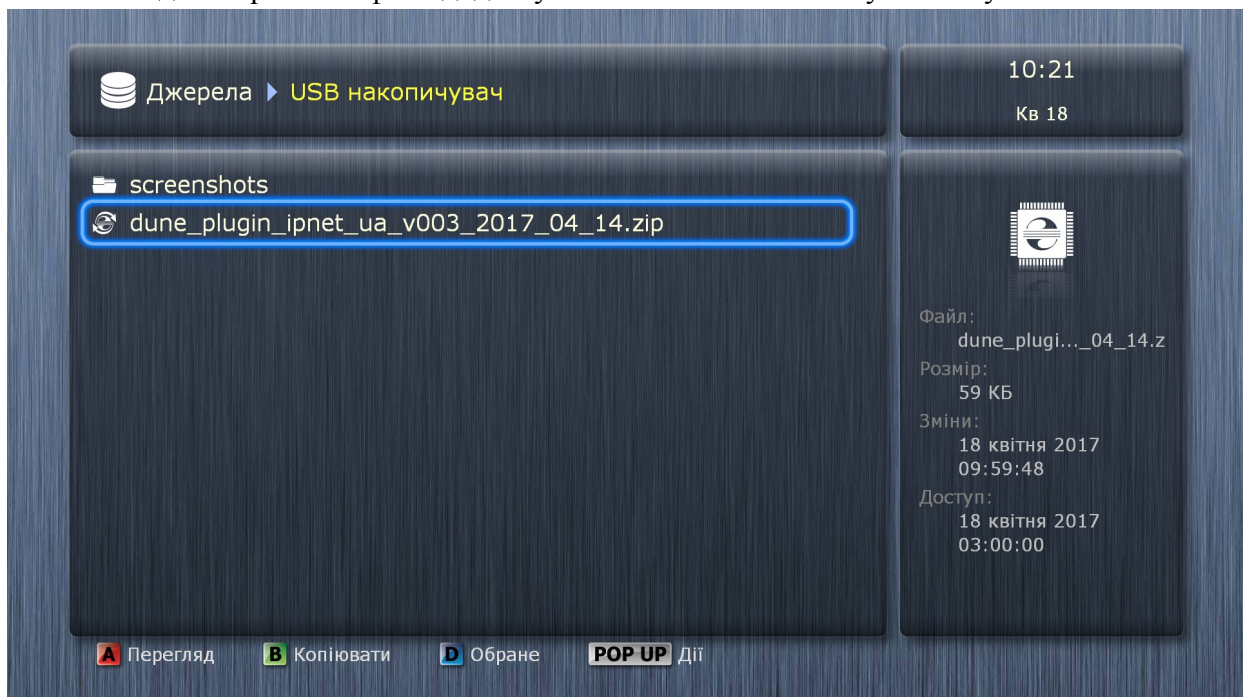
Джерела USB накопичувач

10:21
Кв 18

screenshots
dune_plugin_ipnet_ua_v003_2017_04_14.zip

Файл:
dune_plugi..._04_14.z
Розмір:
59 КБ
Зміни:
18 квітня 2017
09:59:48
Доступ:
18 квітня 2017
03:00:00

A Перегляд B Копіювати D Обране POP UP Дії